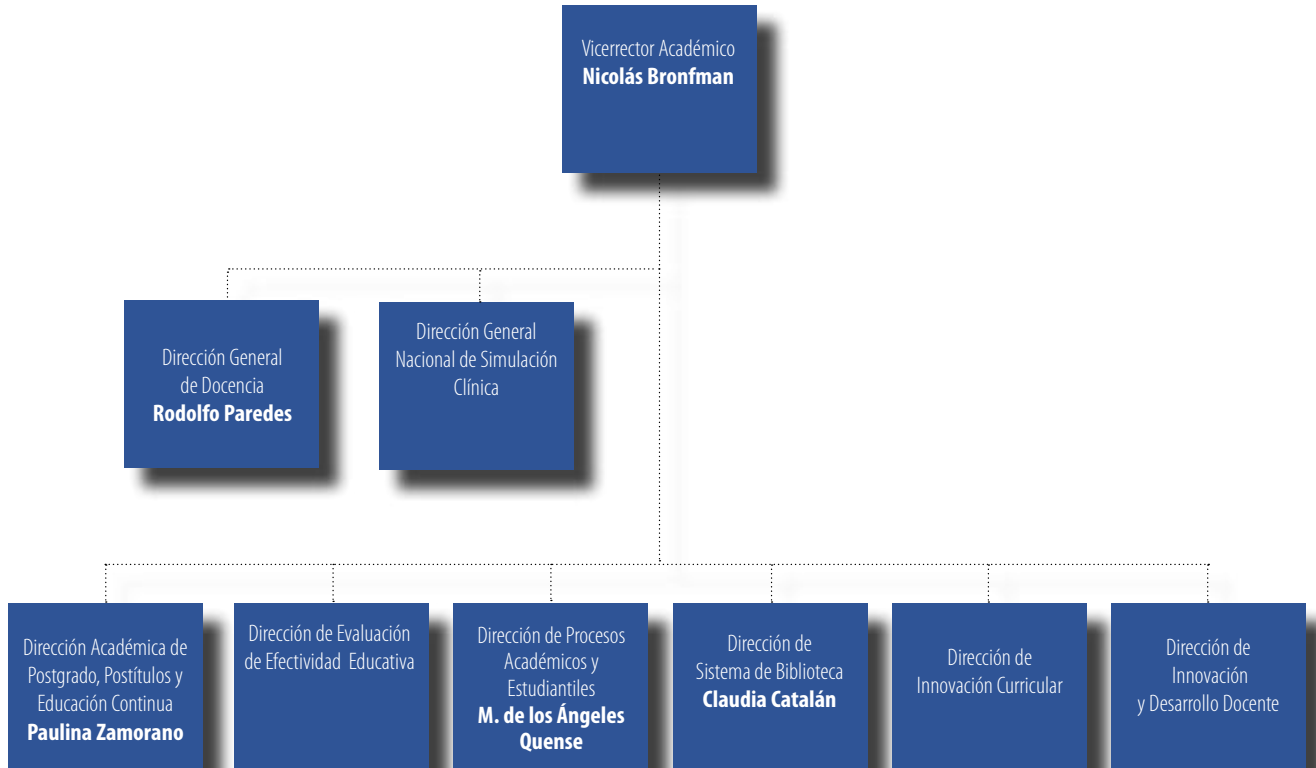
Vicerrector Académico
**Nicolás Bronfman**

Dirección General de Docencia
**Rodolfo Paredes**

Dirección General Nacional de Simulación Clínica

Dirección Académica de Postgrado, Postítulos y Educación Continua
**Paulina Zamorano**

Dirección de Evaluación de Efectividad Educativa

Dirección de Procesos Académicos y Estudiantiles
**M. de los Ángeles Quense**

Dirección de Sistema de Biblioteca
**Claudia Catalán**

Dirección de Innovación Curricular

Dirección de Innovación y Desarrollo Docente